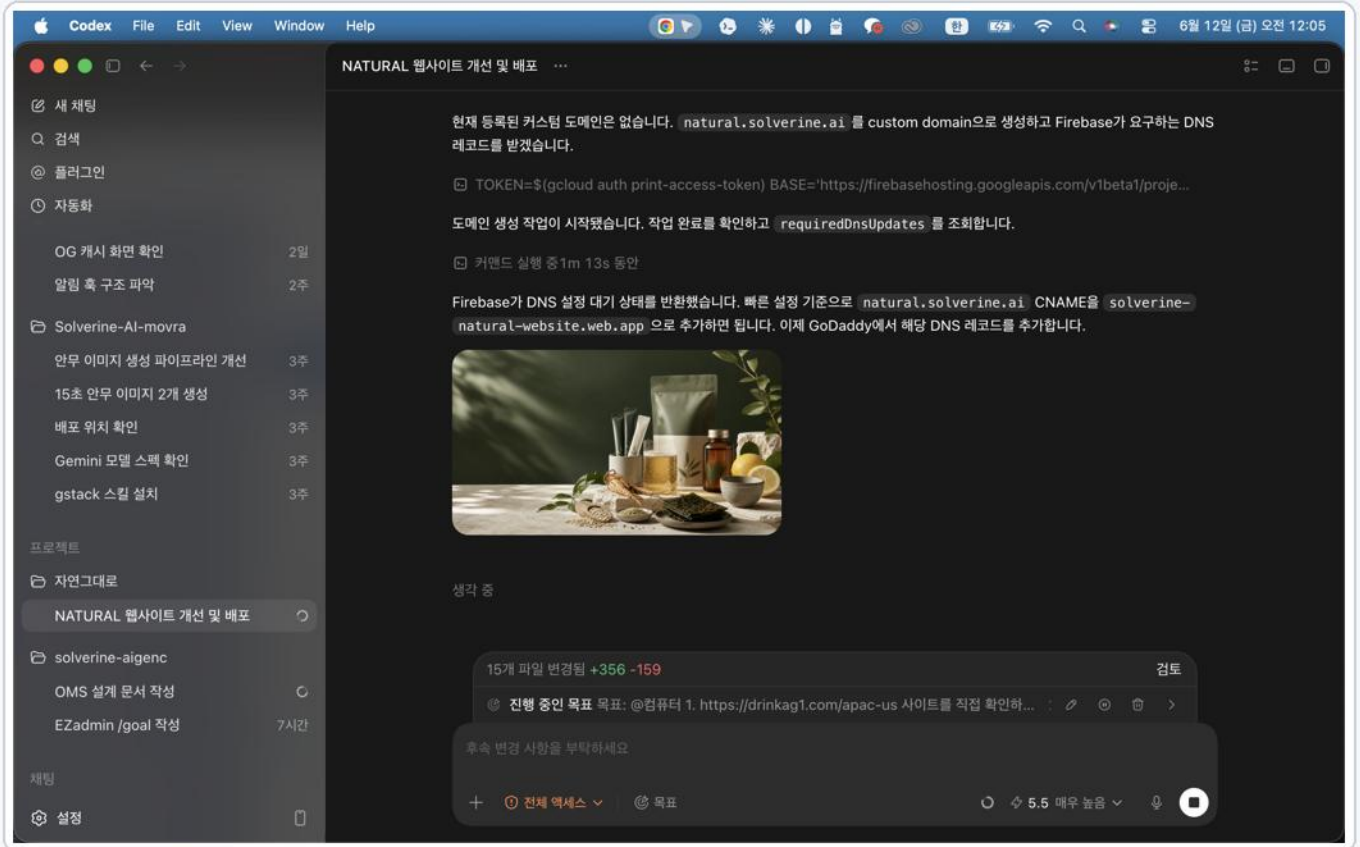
Codex File Edit View Window Help

6월 12일 (금) 오전 12:05

NATURAL 웹사이트 개선 및 배포 ···

새 채팅
검색
플러그인
자동화

OG 캐시 화면 확인 2일
알림 훅 구조 파악 2주

Solverine-AI-movra
안무 이미지 생성 파이프라인 개선 3주
15초 안무 이미지 2개 생성 3주
배포 위치 확인 3주
Gemini 모델 스펙 확인 3주
gstack 스킬 설치 3주

프로젝트
자연그대로
NATURAL 웹사이트 개선 및 배포

solverine-aigenc
OMS 설계 문서 작성
EZadmin /goal 작성 7시간

채팅
설정

현재 등록된 커스텀 도메인은 없습니다. natural.solverine.ai 를 custom domain으로 생성하고 Firebase가 요구하는 DNS 레코드를 받겠습니다.

TOKEN=$(gcloud auth print-access-token) BASE='https://firebasehosting.googleapis.com/v1beta1/proje...

도메인 생성 작업이 시작됐습니다. 작업 완료를 확인하고 requiredDnsUpdates 를 조회합니다.

커맨드 실행 중1m 13s 동안

Firebase가 DNS 설정 대기 상태를 반환했습니다. 빠른 설정 기준으로 natural.solverine.ai CNAME을 solverine-natural-website.web.app 으로 추가하면 됩니다. 이제 GoDaddy에서 해당 DNS 레코드를 추가합니다.

생각 중

15개 파일 변경됨 +356 -159 검토

진행 중인 목표 목표: @컴퓨터 1. https://drinkag1.com/apac-us 사이트를 직접 확인하...

후속 변경 사항을 부탁하세요

+ 전체 액세스 목표 5.5 매우 높음